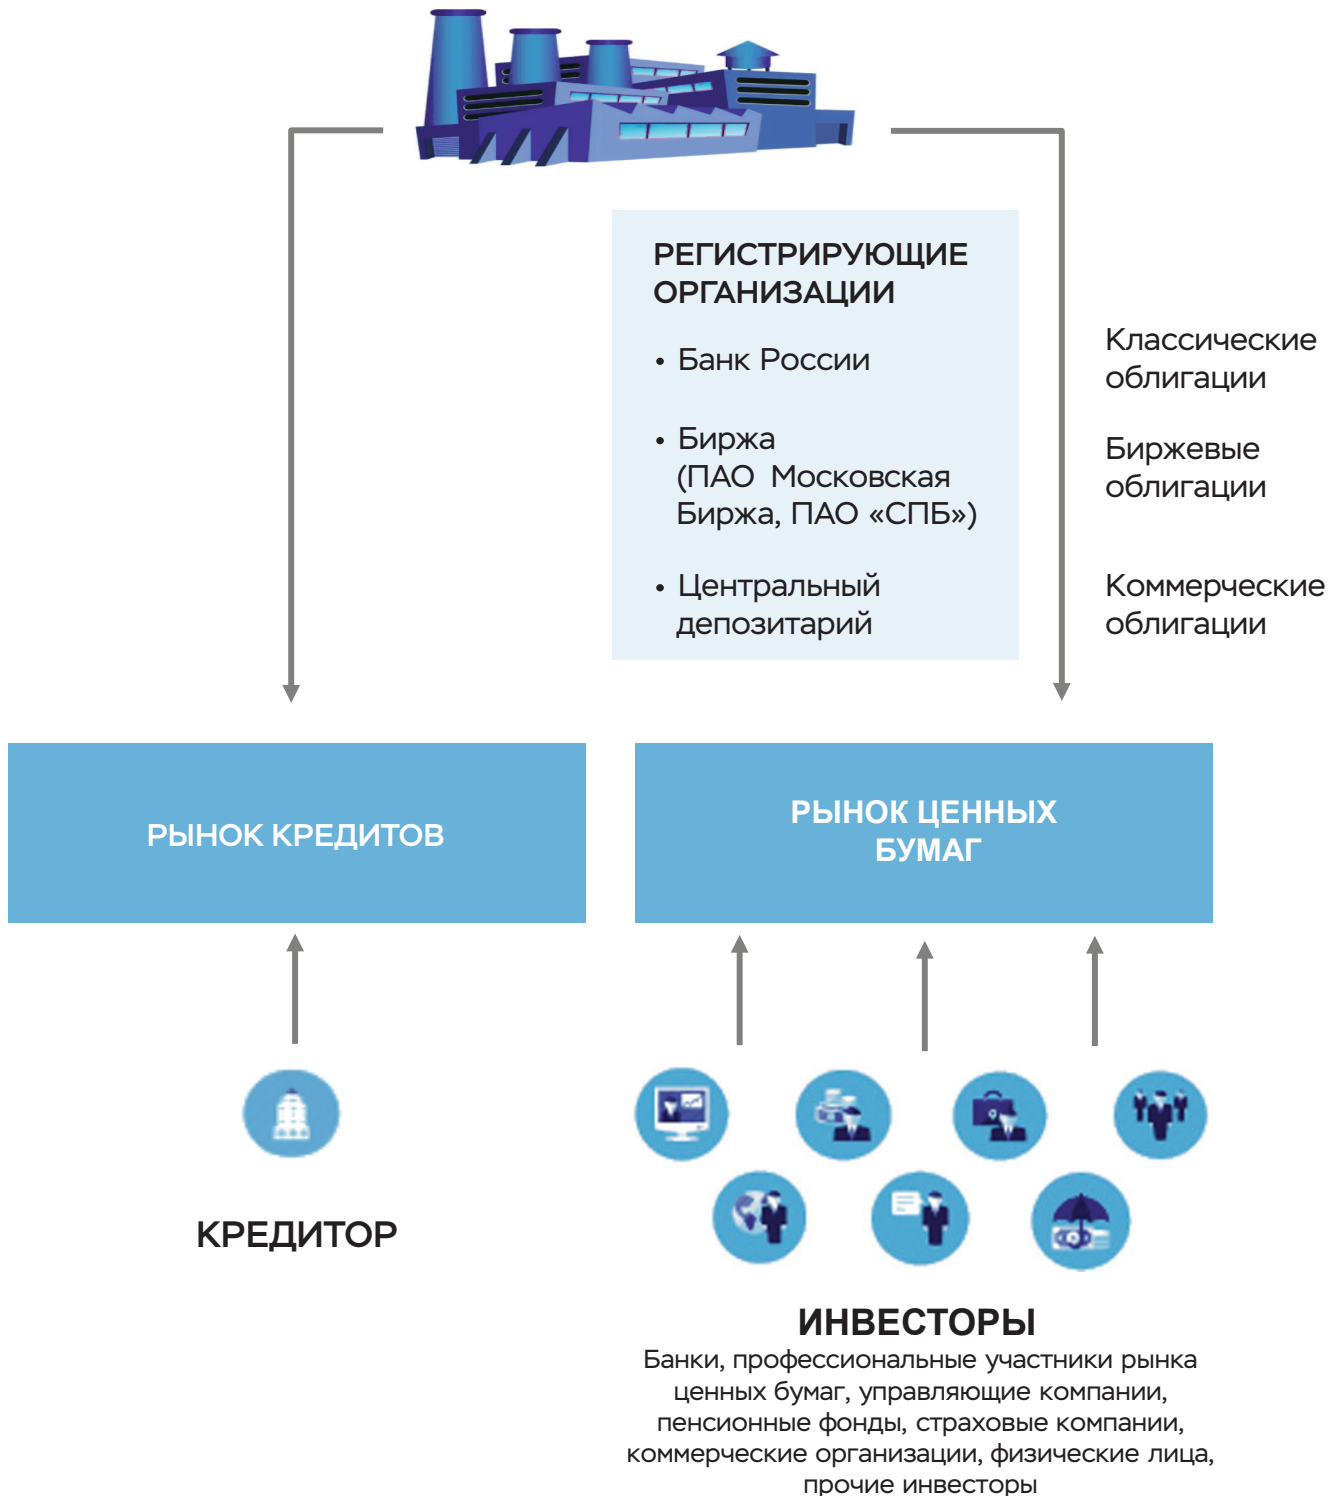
РЕГИСТРИРУЮЩИЕ ОРГАНИЗАЦИИ

• Банк России

• Биржа (ПАО Московская Биржа, ПАО «СПБ»)

• Центральный депозитарий

Классические облигации

Биржевые облигации

Коммерческие облигации

РЫНОК КРЕДИТОВ

РЫНОК ЦЕННЫХ БУМАГ

КРЕДИТОР

ИНВЕСТОРЫ
Банки, профессиональные участники рынка ценных бумаг, управляющие компании, пенсионные фонды, страховые компании, коммерческие организации, физические лица, прочие инвесторы